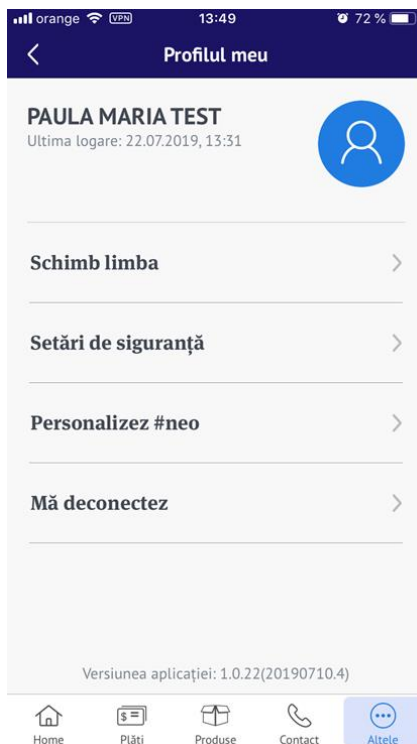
orange VPN 13:49 72 %

Profilul meu

PAULA MARIA TEST
Ultima logare: 22.07.2019, 13:31

Schimb limba

Setări de siguranță

Personalizez #neo

Mă deconectez

Versiunea aplicației: 1.0.22(20190710.4)

Home
Plăti
Produse
Contact
Altele